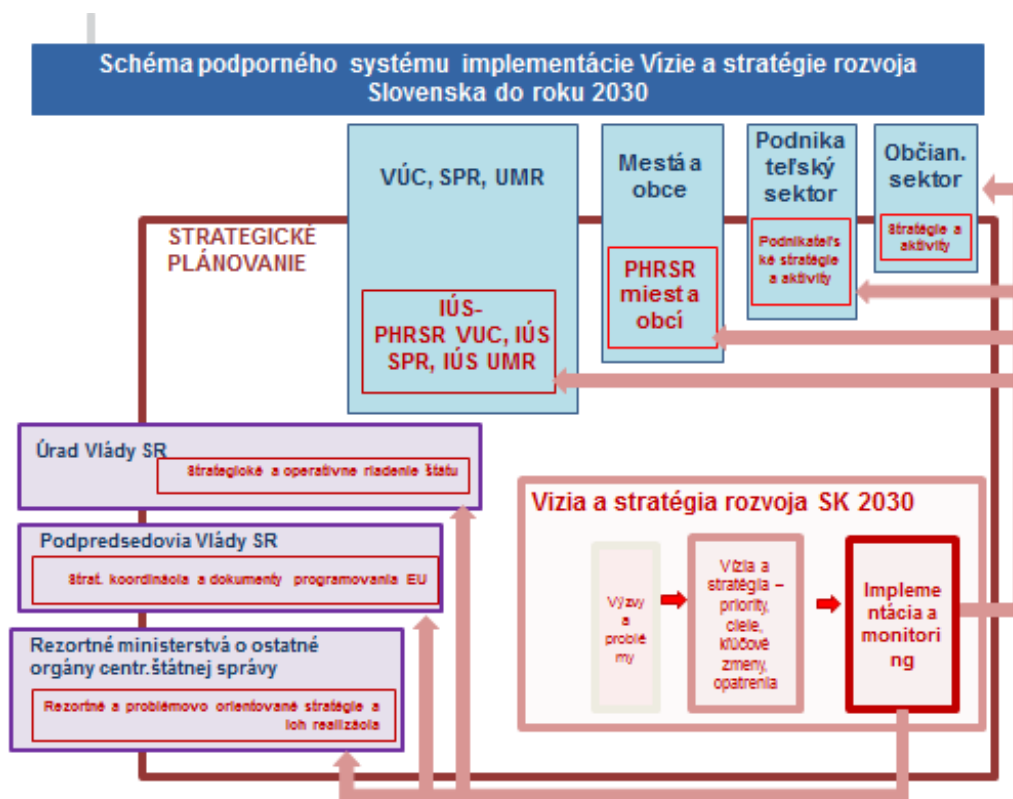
Schéma podporného systému implementácie Vízie a stratégie rozvoja Slovenska do roku 2030

VÚC, SPR, UMR

Mestá a obce

Podnikateľský sektor

Občian. sektor

STRATEGICKÉ PLÁNOVANIE

IÚS-PHRSR VUC, IÚS SPR, IÚS UMR

PHRSR miest a obcí

Podnikateľské stratégie a aktivity

Stratégie a aktivity

Úrad Vlády SR

Strategické a operatívne riadenie štátu

Podpredsedovia Vlády SR

Strat. koordinácia a dokumenty programovania EU

Rezortné ministerstvá o ostatné orgány centr.štátnej správy

Rezortné a problémovo orientované stratégie a ich realizácia

Vízia a stratégia rozvoja SK 2030

Výzvy a problémy

Vízia a stratégia – priority, ciele, kľúčové zmeny, opatrenia

Implementácia a monitoring